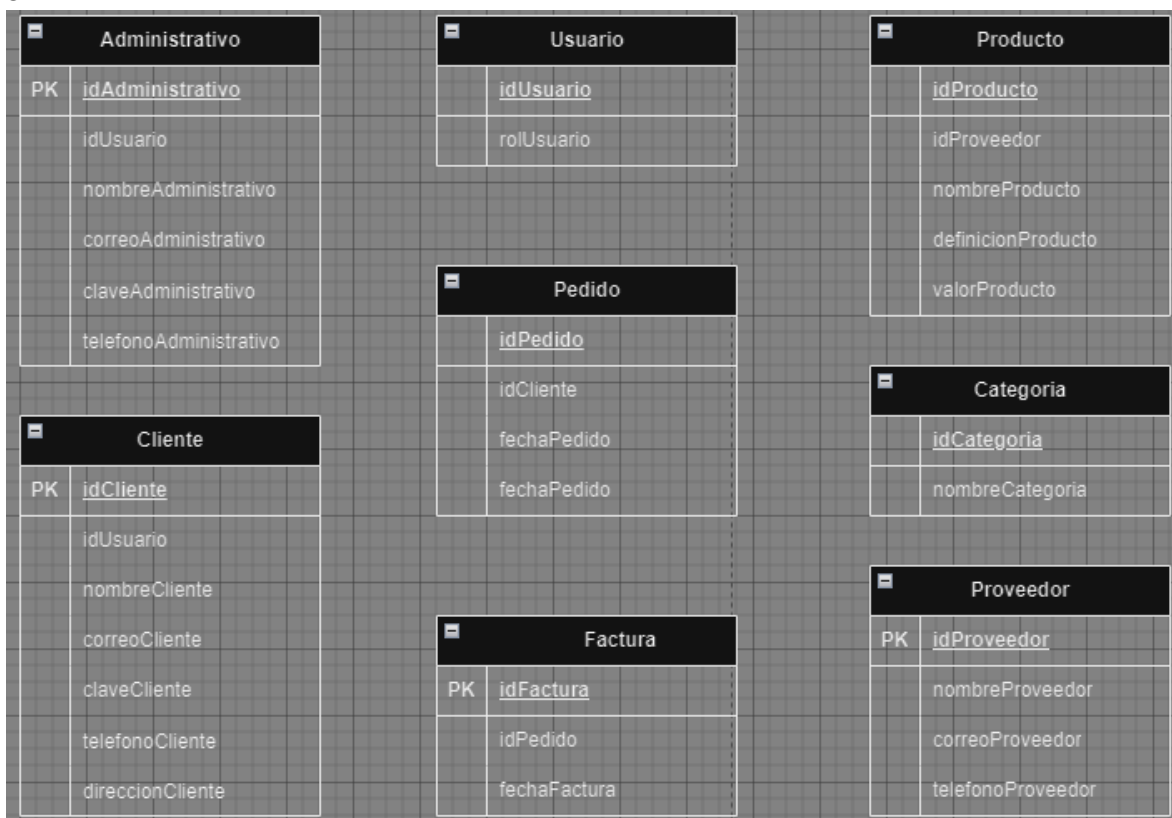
| Administrativo | |
|---|---|
| PK | idAdministrativo |
| | idUsuario |
| | nombreAdministrativo |
| | correoAdministrativo |
| | claveAdministrativo |
| | telefonoAdministrativo |

| Cliente | |
|---|---|
| PK | idCliente |
| | idUsuario |
| | nombreCliente |
| | correoCliente |
| | claveCliente |
| | telefonoCliente |
| | direccionCliente |

| Usuario | |
|---|---|
| | idUsuario |
| | rolUsuario |

| Pedido | |
|---|---|
| | idPedido |
| | idCliente |
| | fechaPedido |
| | fechaPedido |

| Factura | |
|---|---|
| PK | idFactura |
| | idPedido |
| | fechaFactura |

| Producto | |
|---|---|
| | idProducto |
| | idProveedor |
| | nombreProducto |
| | definicionProducto |
| | valorProducto |

| Categoria | |
|---|---|
| | idCategoria |
| | nombreCategoria |

| Proveedor | |
|---|---|
| PK | idProveedor |
| | nombreProveedor |
| | correoProveedor |
| | telefonoProveedor |